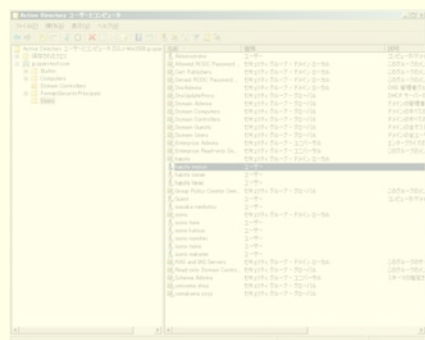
Active Directory ユーザーとコンピュータ

ファイル(F) 操作(A) 表示(V) ヘルプ(H)

Active Directory ユーザーとコンピュータ [DC.t-lee2008.ja.local]
保存されたクエリ
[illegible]
Builtin
Computers
Domain Controllers
ForeignSecurityPrincipals
Users

| 名前 | 種類 | 説明 |
|---|---|---|
| Administrator | ユーザー | コンピュータ/... |
| Allowed RODC Password ... | セキュリティ グループ - ドメイン ローカル | このグループの... |
| Cert Publishers | セキュリティ グループ - ドメイン ローカル | このグループの... |
| Denied RODC Password ... | セキュリティ グループ - ドメイン ローカル | このグループの... |
| DnsAdmins | セキュリティ グループ - ドメイン ローカル | DNS 管理者グ... |
| DnsUpdateProxy | セキュリティ グループ - グローバル | DHCP サーバー... |
| Domain Admins | セキュリティ グループ - グローバル | ドメインの管理者 |
| Domain Computers | セキュリティ グループ - グローバル | ドメインに参加... |
| Domain Controllers | セキュリティ グループ - グローバル | ドメインのすべ... |
| Domain Guests | セキュリティ グループ - グローバル | ドメインのすべ... |
| Domain Users | セキュリティ グループ - グローバル | ドメインのすべ... |
| Enterprise Admins | セキュリティ グループ - ユニバーサル | エンタープライズ... |
| Enterprise Read-only Do... | セキュリティ グループ - ユニバーサル | このグループの... |
| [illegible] | セキュリティ グループ - ドメイン ローカル | |
| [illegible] | ユーザー | |
| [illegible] | ユーザー | |
| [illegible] | ユーザー | |
| Group Policy Creator Own... | セキュリティ グループ - グローバル | このグループの... |
| Guest | ユーザー | コンピュータ/... |
| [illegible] | ユーザー | |
| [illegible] | セキュリティ グループ - ドメイン ローカル | |
| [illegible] | ユーザー | |
| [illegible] | ユーザー | |
| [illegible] | ユーザー | |
| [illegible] | ユーザー | |
| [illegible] | ユーザー | |
| RAS and IAS Servers | セキュリティ グループ - ドメイン ローカル | このグループの... |
| Read-only Domain Contr... | セキュリティ グループ - グローバル | このグループの... |
| Schema Admins | セキュリティ グループ - ユニバーサル | スキーマの管理者 |
| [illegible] | セキュリティ グループ - ドメイン ローカル | |
| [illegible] | セキュリティ グループ - ドメイン ローカル | |